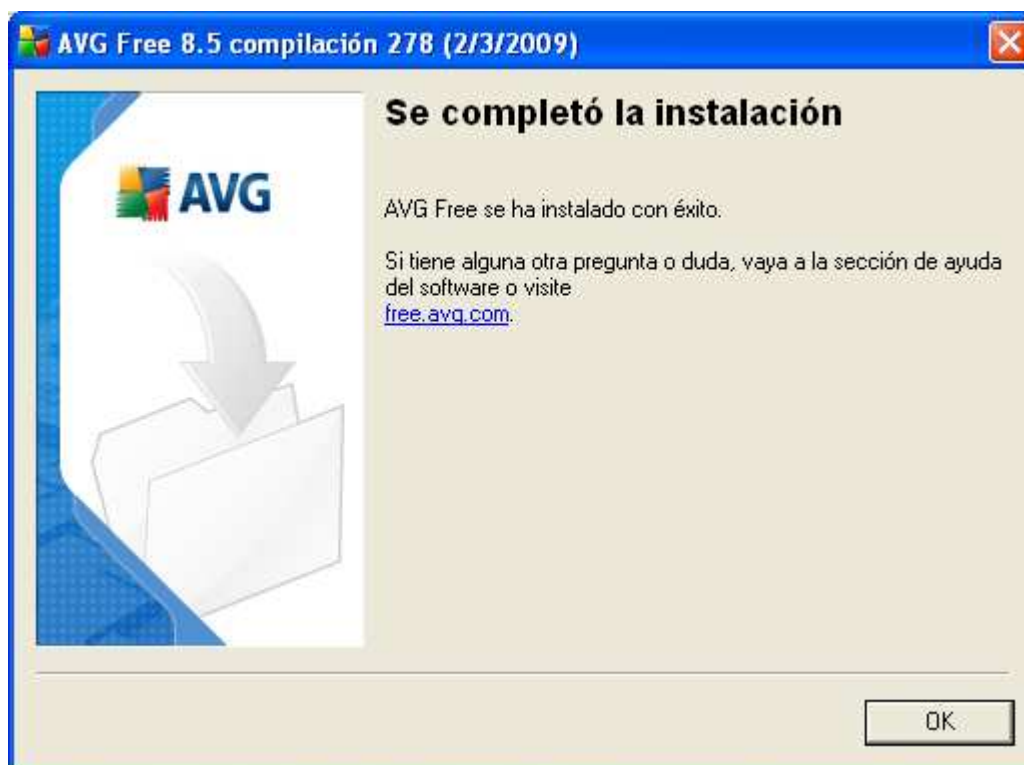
AVG Free 8.5 compilación 278 (2/3/2009)

AVG

Se completó la instalación

AVG Free se ha instalado con éxito.

Si tiene alguna otra pregunta o duda, vaya a la sección de ayuda del software o visite free.avg.com.

OK